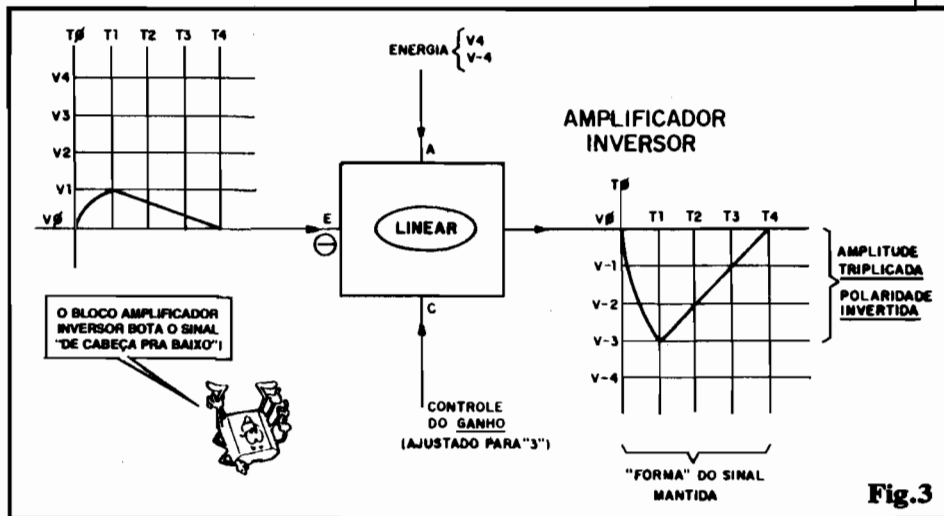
TØ T1 T2 T3 T4

V4
V3
V2
V1
VØ

ENERGIA V4 V-4

A

E

LINEAR

C

AMPLIFICADOR INVERSOR

TØ

VØ T1 T2 T3 T4

V-1
V-2
V-3
V-4

AMPLITUDE TRIPLICADA

POLARIDADE INVERTIDA

O BLOCO AMPLIFICADOR INVERSOR BOTA O SINAL "DE CABEÇA PRA BAIXO"!

CONTROLE DO GANHO (AJUSTADO PARA "3")

"FORMA" DO SINAL MANTIDA

Fig.3